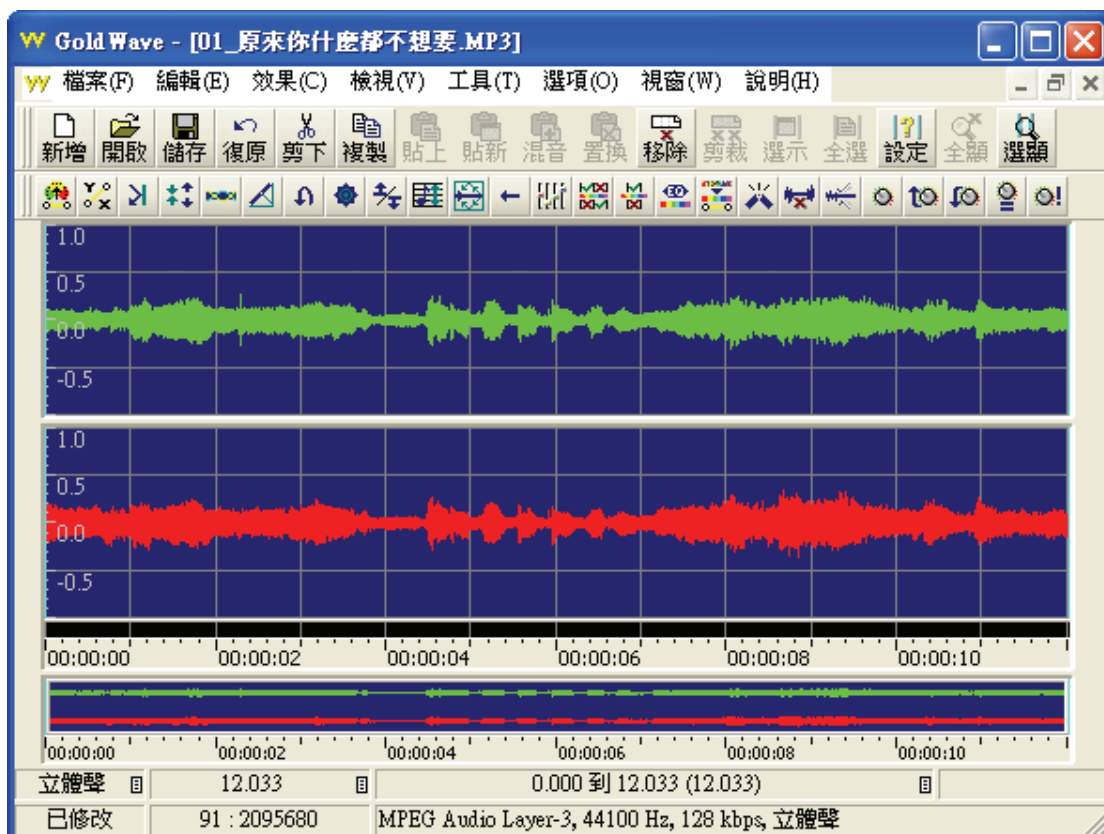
Gold Wave - [01_原來你什麼都不想要.MP3]

檔案(F) 編輯(E) 效果(C) 檢視(V) 工具(T) 選項(O) 視窗(W) 說明(H)

新增 開啟 儲存 復原 剪下 複製 貼上 貼新 混音 置換 移除 剪裁 選示 全選 設定 全顯 選顯

1.0
0.5
0.0
-0.5

1.0
0.5
0.0
-0.5

00:00:00 00:00:02 00:00:04 00:00:06 00:00:08 00:00:10

00:00:00 00:00:02 00:00:04 00:00:06 00:00:08 00:00:10

立體聲 | 12.033 | 0.000 到 12.033 (12.033)

已修改 | 91 : 2095680 | MPEG Audio Layer-3, 44100 Hz, 128 kbps, 立體聲